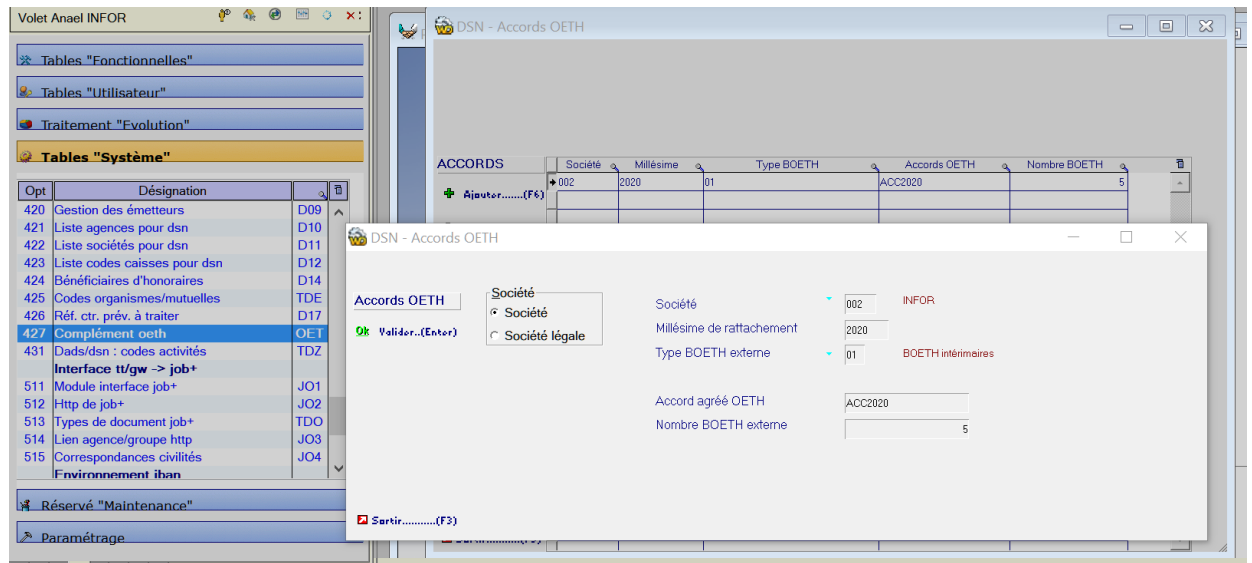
Volet Anael INFOR

Tables "Fonctionnelles"

Tables "Utilisateur"

Traitement "Evolution"

Tables "Système"

| Opt | Désignation | |
|---|---|---|
| 420 | Gestion des émetteurs | D09 |
| 421 | Liste agences pour dsn | D10 |
| 422 | Liste sociétés pour dsn | D11 |
| 423 | Liste codes caisses pour dsn | D12 |
| 424 | Bénéficiaires d'honoraires | D14 |
| 425 | Codes organismes/mutuelles | TDE |
| 426 | Réf. ctr. prév. à traiter | D17 |
| 427 | Complément oeth | OET |
| 431 | Dads/dsn : codes activités | TDZ |
| | Interface tt/gw -> job+ | |
| 511 | Module interface job+ | JO1 |
| 512 | Http de job+ | JO2 |
| 513 | Types de document job+ | TDO |
| 514 | Lien agence/groupe http | JO3 |
| 515 | Correspondances civilités | JO4 |
| | Environnement iban | |

Réservé "Maintenance"

Paramétrage

DSN - Accords OETH

ACCORDS

Ajouter........(F6)

| Société | Millésime | Type BOETH | Accords OETH | Nombre BOETH |
|---|---|---|---|---|
| 002 | 2020 | 01 | ACC2020 | 5 |

DSN - Accords OETH

Accords OETH

Ok Valider..(Entor)

Société
Société
Société légale

Société 002 INFOR
Millésime de rattachement 2020
Type BOETH externe 01 BOETH intérimaires

Accord agréé OETH ACC2020
Nombre BOETH externe 5

Sortir...........(F3)